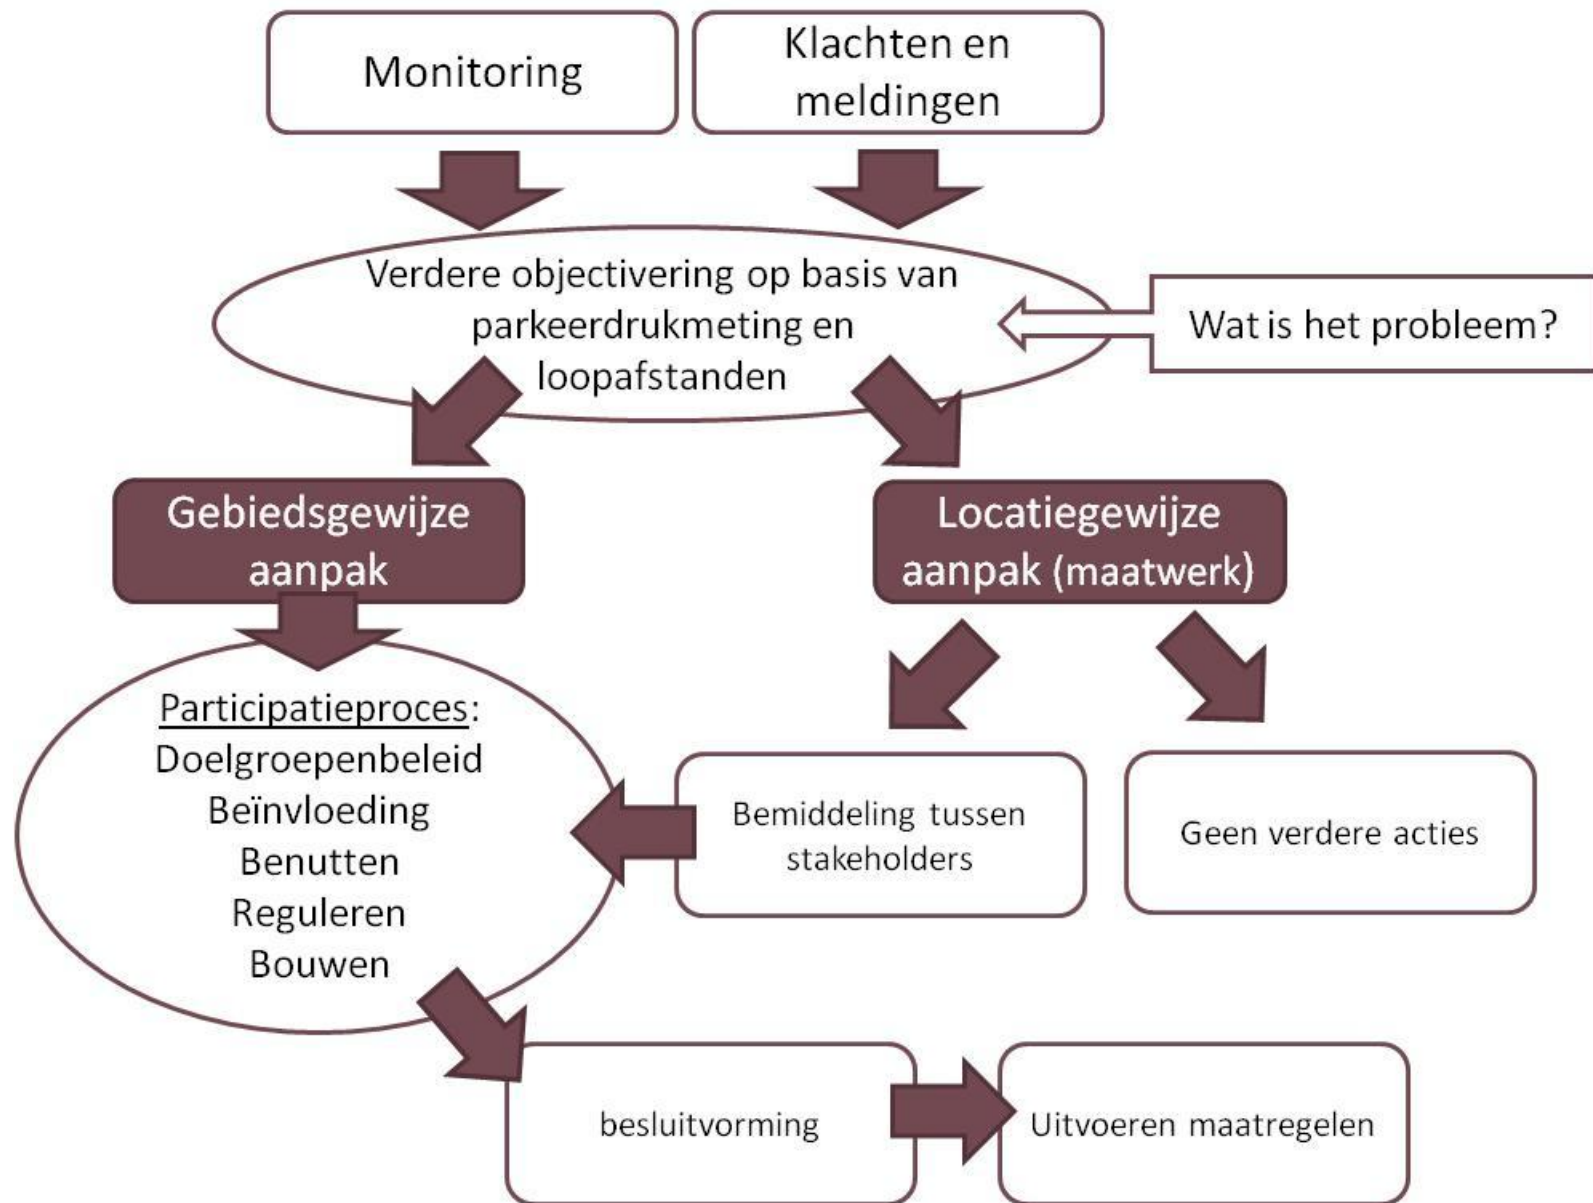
Monitoring

Klachten en meldingen

Verdere objectivering op basis van parkeerdrukmeting en loopafstanden

Wat is het probleem?

Gebiedsgewijze aanpak

Locatiegewijze aanpak (maatwerk)

Participatieproces:
Doelgroepenbeleid
Beïnvloeding
Benutten
Reguleren
Bouwen

Bemiddeling tussen stakeholders

Geen verdere acties

besluitvorming

Uitvoeren maatregelen